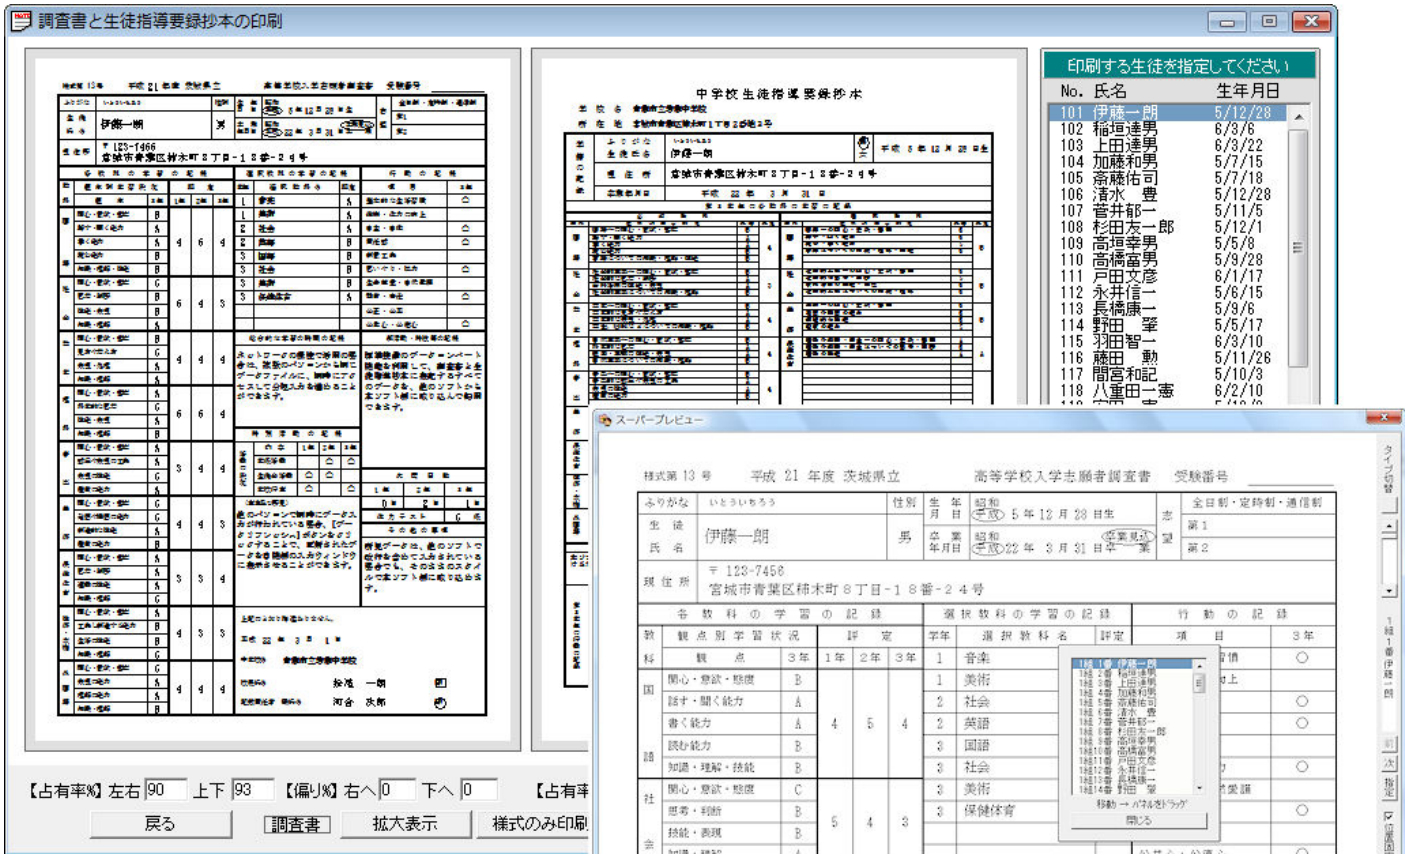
調査書と生徒指導要録抄本の印刷

中学校生徒指導要録抄本

印刷する生徒を指定してください

| No. | 氏名 | 生年月日 |
|---|---|---|
| 101 | 伊藤一朗 | 5/12/28 |
| 102 | 稲垣達男 | 6/3/6 |
| 103 | 上田達男 | 6/3/22 |
| 104 | 加藤和男 | 5/7/15 |
| 105 | 斎藤佑司 | 5/7/18 |
| 106 | 清水　豊 | 5/12/28 |
| 107 | 菅井郁一 | 5/11/5 |
| 108 | 杉田友一郎 | 5/12/1 |
| 109 | 高垣幸男 | 5/5/8 |
| 110 | 高橋富男 | 5/9/28 |
| 111 | 戸田文彦 | 6/1/17 |
| 112 | 永井信一 | 5/6/15 |
| 113 | 長橋康一 | 5/9/6 |
| 114 | 野田　肇 | 5/5/17 |
| 115 | 羽田智一 | 6/3/10 |
| 116 | 藤田　勲 | 5/11/26 |
| 117 | 間宮和記 | 5/10/3 |
| 118 | 八重田一憲 | 6/2/10 |

スーパープレビュー

様式第 13 号　平成 21 年度 茨城県立　高等学校入学志願者調査書　受験番号

ふりがな　いとういちろう　性別　生年月日　昭和 平成 5 年 12 月 28 日生　志望　全日制・定時制・通信制

生徒氏名　伊藤一朗　男　卒業年月日　昭和 平成 22 年 3 月 31 日卒業見込　第1　第2

現住所　〒 123-7456　宮城市青葉区柿木町８丁目-１８番-２４号

各教科の学習の記録　選択教科の学習の記録　行動の記録

| 教科 | 観点別学習状況 | | 評定 | | | 学年 | 選択教科名 | 評定 | 項目 | 3年 |
|---|---|---|---|---|---|---|---|---|---|---|
| | 観点 | 3年 | 1年 | 2年 | 3年 | | | | | |
| 国 | 関心・意欲・態度 | B | | | | 1 | 音楽 | | 習慣 | ○ |
| | 話す・聞く能力 | A | | | | 1 | 美術 | | 向上 | |
| | 書く能力 | A | 4 | 5 | 4 | 2 | 社会 | | | ○ |
| | 読む能力 | B | | | | 2 | 英語 | | | ○ |
| 語 | 知識・理解・技能 | B | | | | 3 | 国語 | | | |
| 社 | 関心・意欲・態度 | C | | | | 3 | 社会 | | | ○ |
| | 思考・判断 | B | 5 | 4 | 3 | 3 | 美術 | | 愛護 | |
| 会 | 技能・表現 | B | | | | 3 | 保健体育 | | | ○ |

1組 1番 伊藤一朗
1組 2番 稲垣達男
1組 3番 上田達男
1組 4番 加藤和男
1組 5番 斎藤佑司
1組 6番 清水 豊
1組 7番 菅井郁一
1組 8番 杉田友一郎
1組 9番 高垣幸男
1組10番 高橋富男
1組11番 戸田文彦
1組12番 永井信一
1組13番 長橋康一
1組14番 野田 肇
移動 → パネルをドラッグ
閉じる

タイプ切替
1組1番伊藤一朗
次
指定
位置固定

【占有率%】左右 90 上下 93 【偏り%】右へ 0 下へ 0 【占有率

戻る　調査書　拡大表示　様式のみ印刷